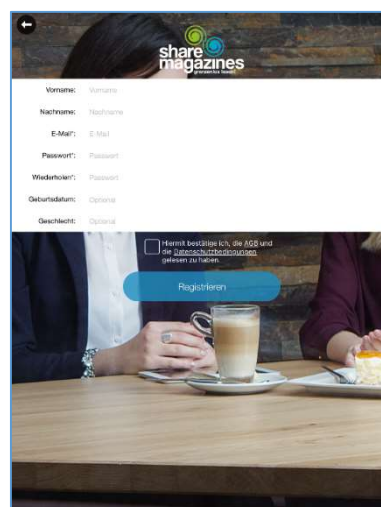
share magazines
grenzenlos lesen!

Vorname: Vorname

Nachname: Nachname

E-Mail*: E-Mail

Passwort*: Passwort

Wiederholen*: Passwort

Geburtsdatum: Optional

Geschlecht: Optional

Hiermit bestätige ich, die AGB und die Datenschutzbestimmungen gelesen zu haben.

Registrieren